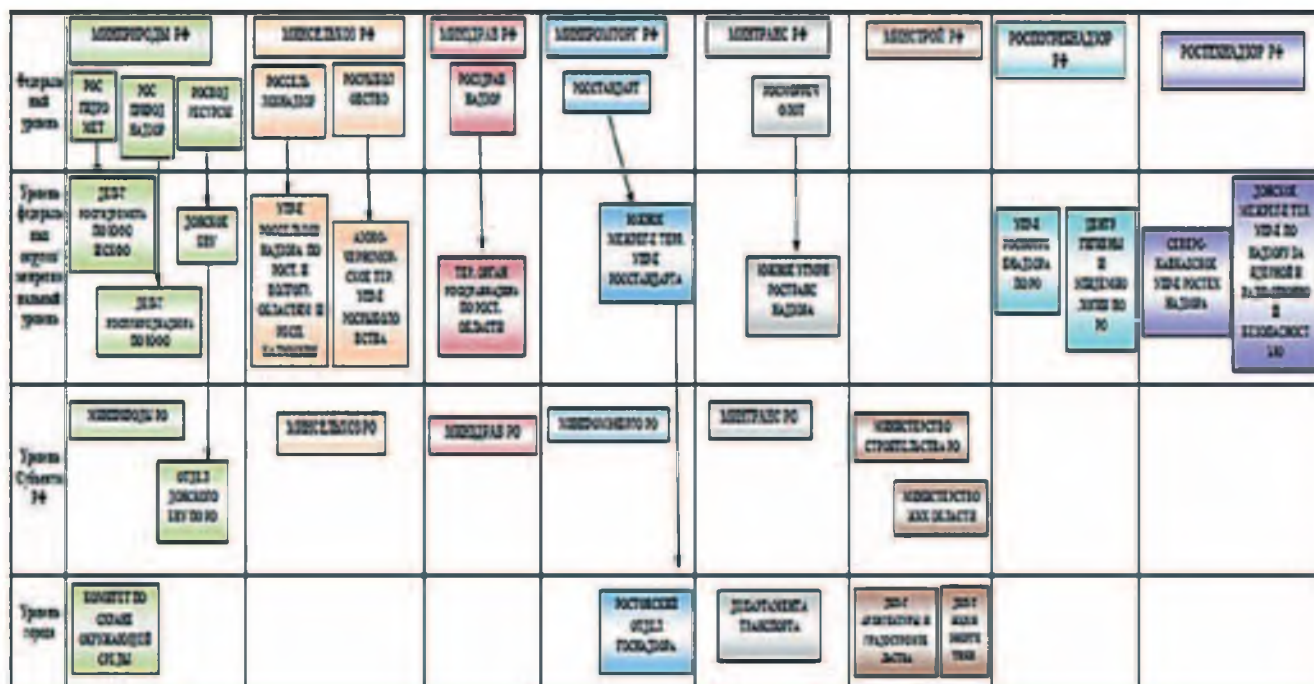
МИНПРИРОДЫ РФ

МИНСЕЛЬХОЗ РФ

МИНЗДРАВ РФ

МИНПРОМТОРГ РФ

МИНТРАНС РФ

МИНСТРОЙ РФ

РОСПОТРЕБНАДЗОР РФ

РОСТЕХНАДЗОР РФ

Федеральный уровень

РОС ГИДРОМЕТ

РОС ПРИРОД НАДЗОР

РОСВОД РЕСУРСЫ

РОССЕЛЬХОЗНАДЗОР

РОСРЫБОЛОВСТВО

РОСЗДРАВНАДЗОР

РОССТАНДАРТ

РОСТРАНСНАДЗОР

Уровень федерального округа межрегиональный уровень

ДЕП-Т РОСГИДРОМЕТА ПО ЮФО И СКФО

ДОНСКОЕ БВУ

ДЕП-Т РОСПРИРОДНАДЗОРА ПО ЮФО

УПР-Е РОССЕЛЬХОЗНАДЗОРА ПО РОСТ. И ВОЛГОГР. ОБЛАСТЯМ И РЕСП. КАЛМЫКИЯ

АЗОВО-ЧЕРНОМОРСКОЕ ТЕР. УПР-Е РОСРЫБОЛОВСТВА

ТЕР. ОРГАН РОСЗДРАВНАДЗОРА ПО РОСТ. ОБЛАСТИ

ЮЖНОЕ МЕЖРЕГ-Е ТЕР. УПР-Е РОССТАНДАРТА

ЮЖНОЕ УПР-Е РОСТРАНСНАДЗОРА

УПР-Е РОСПОТРЕБНАДЗОРА ПО РО

ЦЕНТР ГИГИЕНЫ И ЭПИДЕМИОЛОГИИ ПО РО

СЕВЕРО-КАВКАЗСКОЕ УПР-Е РОСТЕХНАДЗОРА

ДОНСКОЕ МЕЖРЕГ-Е ТЕР. УПР-Е ПО НАДЗОРУ ЗА ЯДЕРНОЙ И РАДИАЦИОННОЙ БЕЗОПАСНОСТЬЮ

Уровень Субъекта РФ

МИНПРИРОДЫ РО

ОТДЕЛ ДОНСКОГО БВУ ПО РО

МИНСЕЛЬХОЗ РО

МИНЗДРАВ РО

МИНПРОМЭНЕРГО РО

МИНТРАНС РО

МИНИСТЕРСТВО СТРОИТЕЛЬСТВА РО

МИНИСТЕРСТВО ЖКХ ОБЛАСТИ

Уровень города

КОМИТЕТ ПО ОХРАНЕ ОКРУЖАЮЩЕЙ СРЕДЫ

РОСТОВСКИЙ ОТДЕЛ ГОСНАДЗОРА

ДЕПАРТАМЕНТ ТРАНСПОРТА

ДЕП-Т АРХИТЕКТУРЫ И ГРАДОСТРОИТЕЛЬСТВА

ДЕП-Т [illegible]